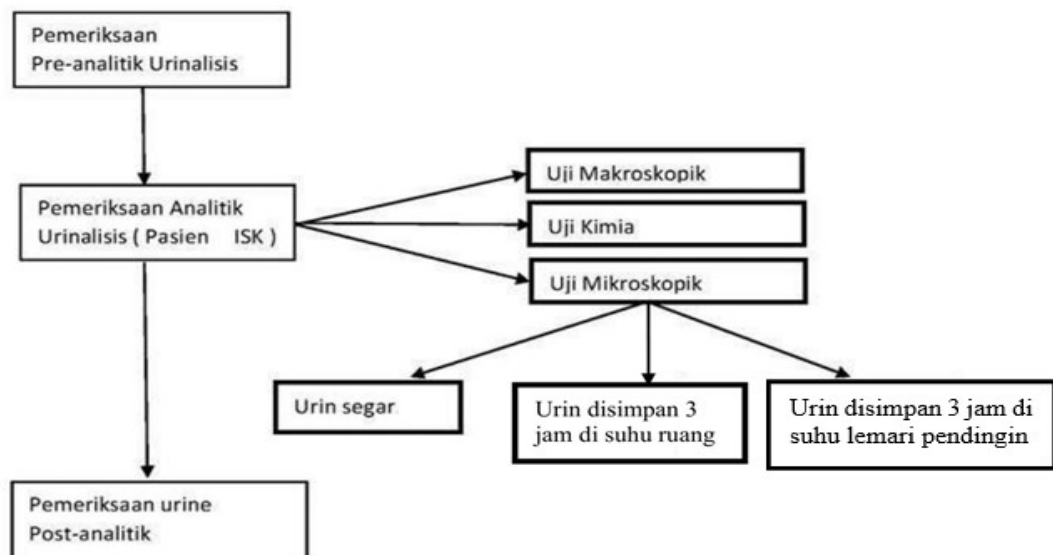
Pemeriksaan Pre-analitik Urinalisis

Pemeriksaan Analitik Urinalisis ( Pasien ISK )

Uji Makroskopik

Uji Kimia

Uji Mikroskopik

Urin segar

Urin disimpan 3 jam di suhu ruang

Urin disimpan 3 jam di suhu lemari pendingin

Pemeriksaan urine Post-analitik